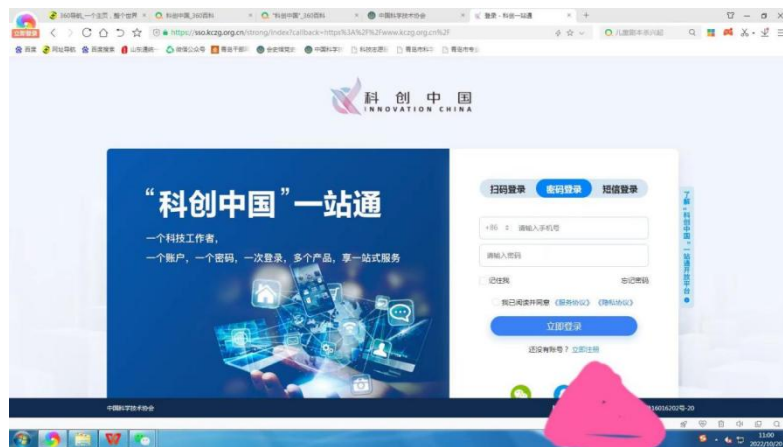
360导航_一个主页，整个世界 × 科创中国_360百科 × "科创中国"_360百科 × 中国科学技术协会 × 登录 - 科创一站通 × +

https://sso.kczg.org.cn/strong/index?callback=https%3A%2F%2Fwww.kczg.org.cn%2F

儿童剧本杀兴起

百度 网址导航 百度搜索 山东通信 微信公众号 青岛干部 会史馆简史 中国科学 科协 青岛市科 青岛市专

科 创 中 国
INNOVATION CHINA

“科创中国”一站通

一个科技工作者，
一个账户，一个密码，一次登录，多个产品，享一站式服务

扫码登录 密码登录 短信登录

+86 请输入手机号

请输入密码

记住我 忘记密码

我已阅读并同意《服务协议》《隐私协议》

立即登录

还没有账号？立即注册

了解“科创中国”一站通开放平台

中国科学技术协会

16016202号-20

11:00
2022/10/20